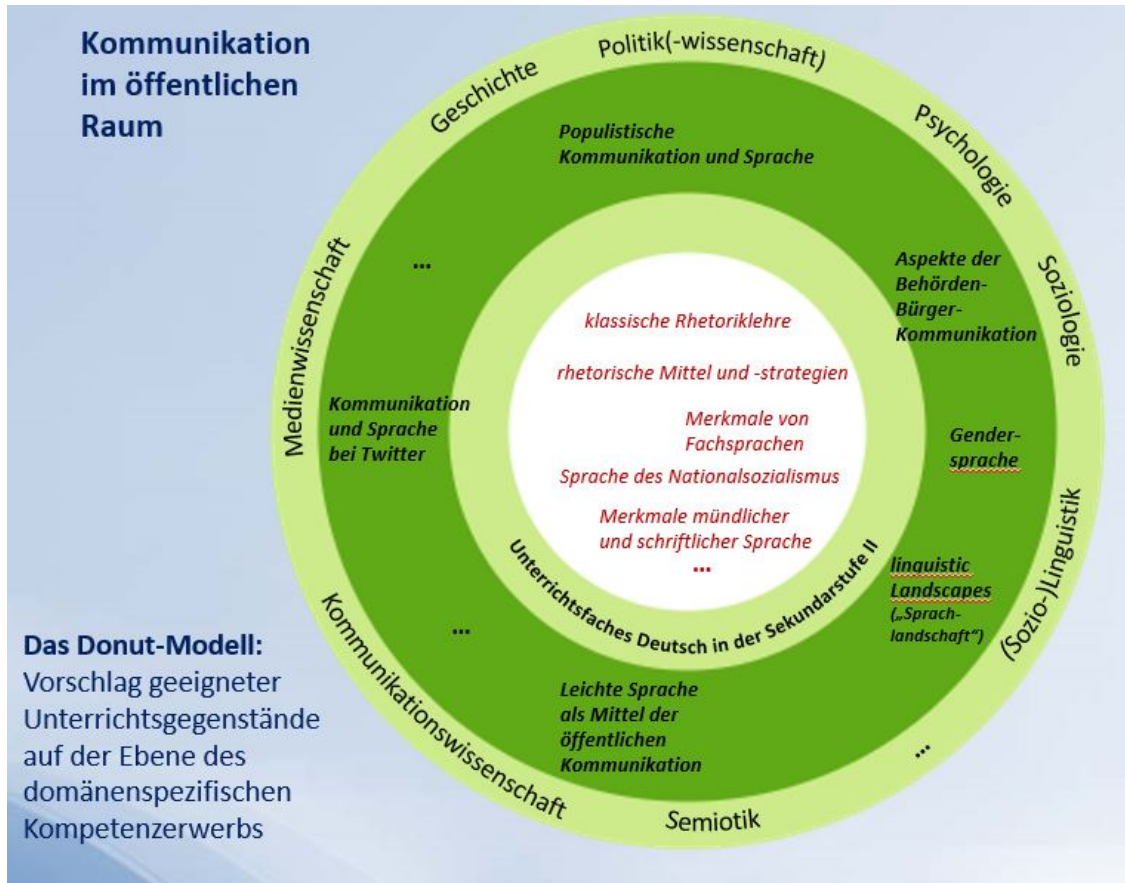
Kommunikation im öffentlichen Raum

Geschichte

Politik(-wissenschaft)

Psychologie

Soziologie

(Sozio-)Linguistik

Semiotik

Kommunikationswissenschaft

Medienwissenschaft

Populistische Kommunikation und Sprache

Aspekte der Behörden-Bürger-Kommunikation

Gendersprache

linguistic Landscapes („Sprachlandschaft")

...

Leichte Sprache als Mittel der öffentlichen Kommunikation

...

Kommunikation und Sprache bei Twitter

...

klassische Rhetoriklehre

rhetorische Mittel und -strategien

Merkmale von Fachsprachen

Sprache des Nationalsozialismus

Merkmale mündlicher und schriftlicher Sprache

...

Unterrichtsfaches Deutsch in der Sekundarstufe II

Das Donut-Modell:
Vorschlag geeigneter Unterrichtsgegenstände auf der Ebene des domänenspezifischen Kompetenzerwerbs